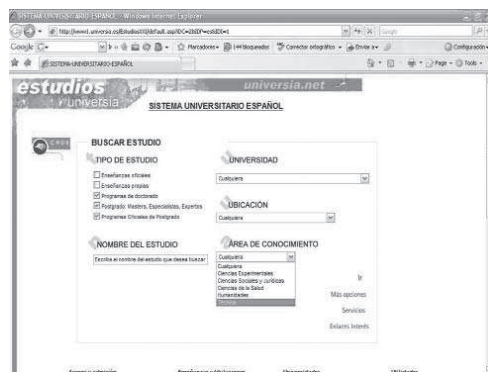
SISTEMA UNIVERSITARIO ESPAÑOL - Windows Internet Explorer

http://www.universia.es/Estudios/default.asp

Google

Marcadores

bloqueados

Corrector ortográfico

Enviar a

Configuración

SISTEMA UNIVERSITARIO ESPAÑOL

Page

Tools

estudios universia

universia.net

SISTEMA UNIVERSITARIO ESPAÑOL

BUSCAR ESTUDIO

TIPO DE ESTUDIO

Enseñanzas oficiales

Enseñanzas propias

Programas de doctorado

Postgrado: Masters, Especialistas, Expertos

Programas Oficiales de Postgrado

UNIVERSIDAD

Cualquiera

UBICACIÓN

Cualquiera

NOMBRE DEL ESTUDIO

Escriba el nombre del estudio que desea buscar

ÁREA DE CONOCIMIENTO

Cualquiera

Cualquiera

Ciencias Experimentales

Ciencias Sociales y Jurídicas

Ciencias de la Salud

Humanidades

Técnica

Ir

Más opciones

Servicios

Enlaces Interés